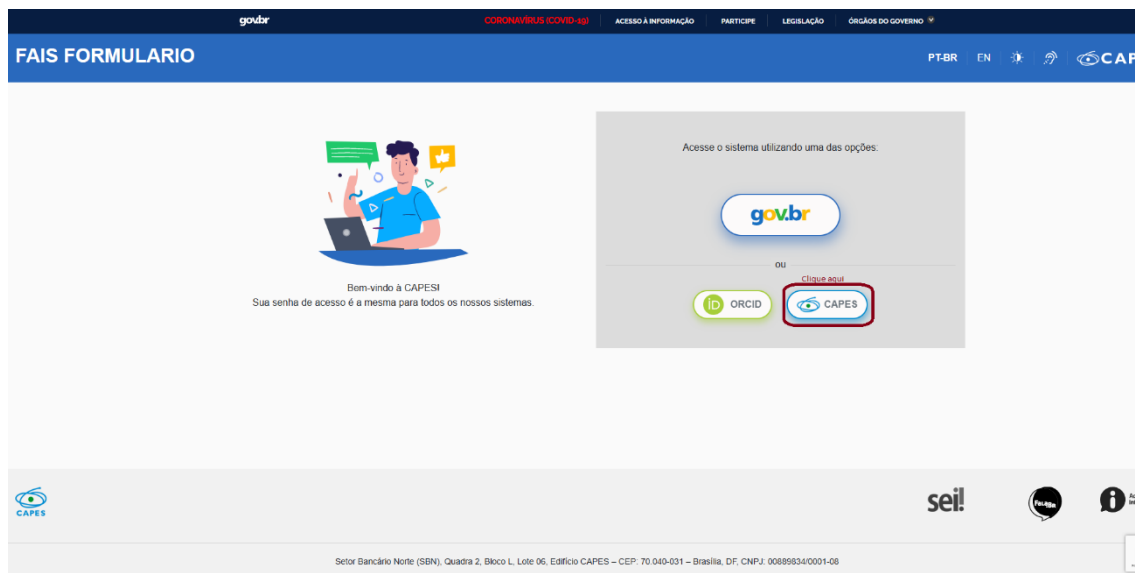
gov.br

CORONAVÍRUS (COVID-19) | ACESSO À INFORMAÇÃO | PARTICIPE | LEGISLAÇÃO | ÓRGÃOS DO GOVERNO

FAIS FORMULARIO

PT-BR | EN

CAP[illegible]

Bem-vindo à CAPES!
Sua senha de acesso é a mesma para todos os nossos sistemas.

Acesse o sistema utilizando uma das opções:

gov.br

ou

Clique aqui

iD ORCID

CAPES

CAPES

sei!

Fale Conosco

Setor Bancário Norte (SBN), Quadra 2, Bloco L, Lote 06, Edifício CAPES – CEP: 70.040-031 – Brasília, DF, CNPJ: 00889834/0001-08